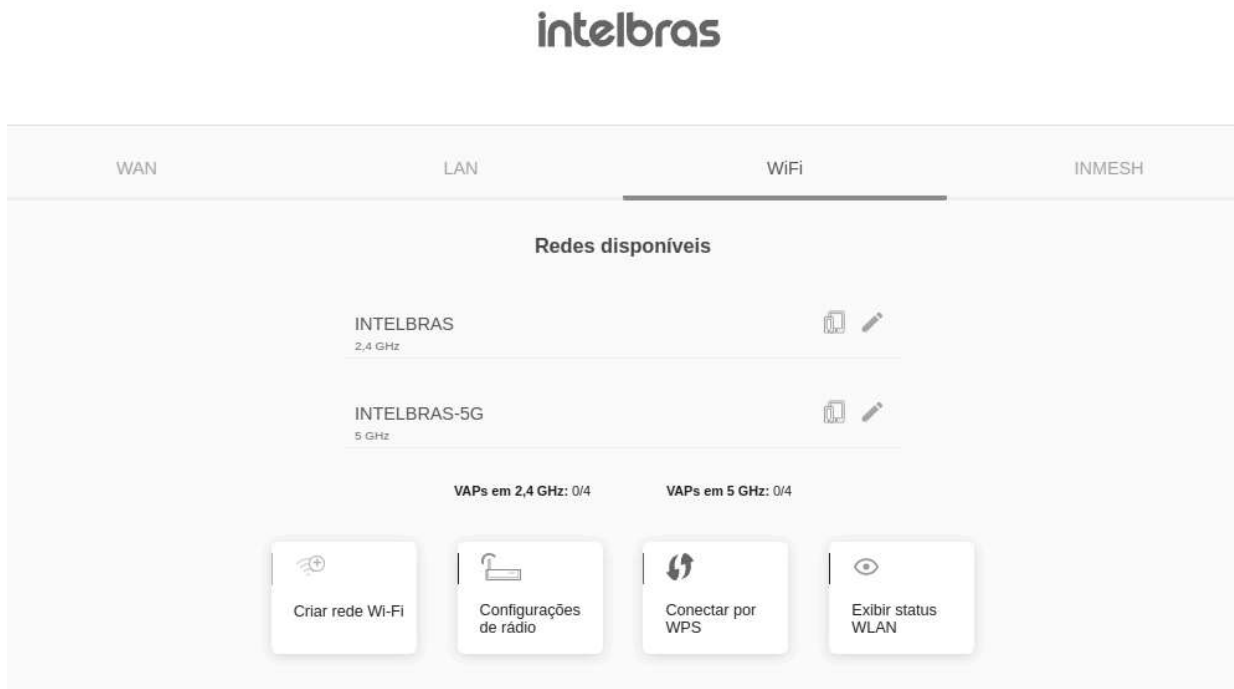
intelbras

WAN

LAN

WiFi

INMESH

Redes disponíveis

INTELBRAS
2,4 GHz

INTELBRAS-5G
5 GHz

VAPs em 2,4 GHz: 0/4

VAPs em 5 GHz: 0/4

Criar rede Wi-Fi

Configurações de rádio

Conectar por WPS

Exibir status WLAN